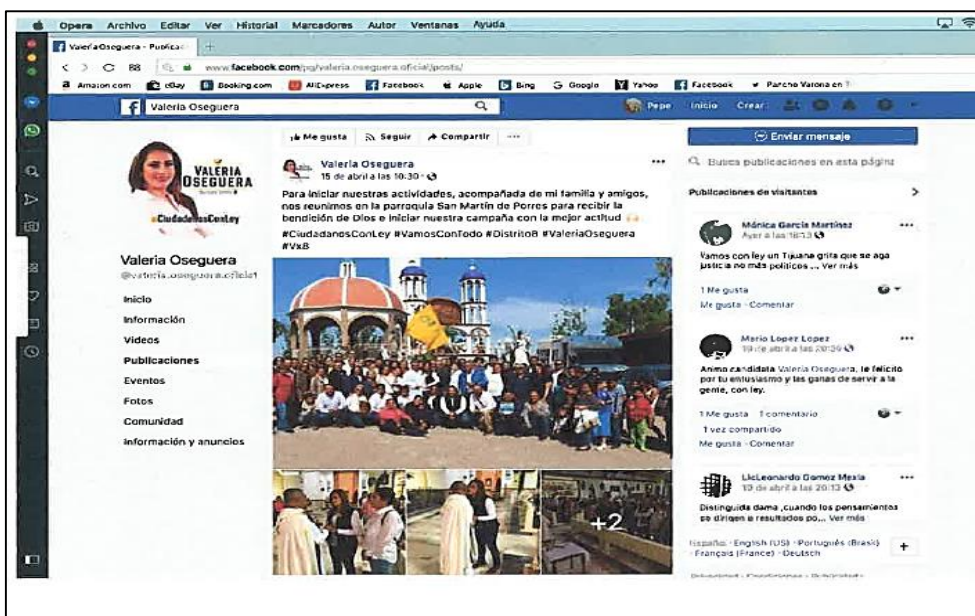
Opera Archivo Editar Ver Historial Marcadores Autor Ventanas Ayuda

Valeria Oseguera - Publicac

www.facebook.com/pg/valeria.oseguera.oficial/posts/

Amazon.com eBay Booking.com AliExpress Facebook Apple Bing Google Yahoo Facebook Pancho Varona en

Valeria Oseguera

Pepe Inicio Crear

Me gusta Seguir Compartir ...

VALERIA OSEGUERA

#CiudadanosConLey

Valeria Oseguera
@valeria.oseguera.oficial

Inicio
Información
Videos
Publicaciones
Eventos
Fotos
Comunidad
Información y anuncios

Valeria Oseguera
15 de abril a las 10:30

Para iniciar nuestras actividades, acompañada de mi familia y amigos, nos reunimos en la parroquia San Martín de Porres para recibir la bendición de Dios e iniciar nuestra campaña con la mejor actitud

#CiudadanosConLey #VamosConTodo #Distrito8 #ValeriaOseguera #VxB

+2

Enviar mensaje

Busca publicaciones en esta página

Publicaciones de visitantes

Mónica García Martínez
Ayer a las 18:13

Vamos con ley un Tijuana grita que se aga justicia no más politicos ... Ver más

1 Me gusta
Me gusta · Comentar

Mario Lopez Lopez
19 de abril a las 20:39

Animo candidata Valeria Oseguera, le felicito por tu entusiasmo y las ganas de servir a la gente, con ley.

1 Me gusta 1 comentario
1 vez compartido
Me gusta · Comentar

LicLeonardo Gomez Mexia
19 de abril a las 20:13

Distinguida dama ,cuando los pensamientos se dirigen a resultados po... Ver más

Español · English (US) · Português (Brasil) · Français (France) · Deutsch

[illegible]